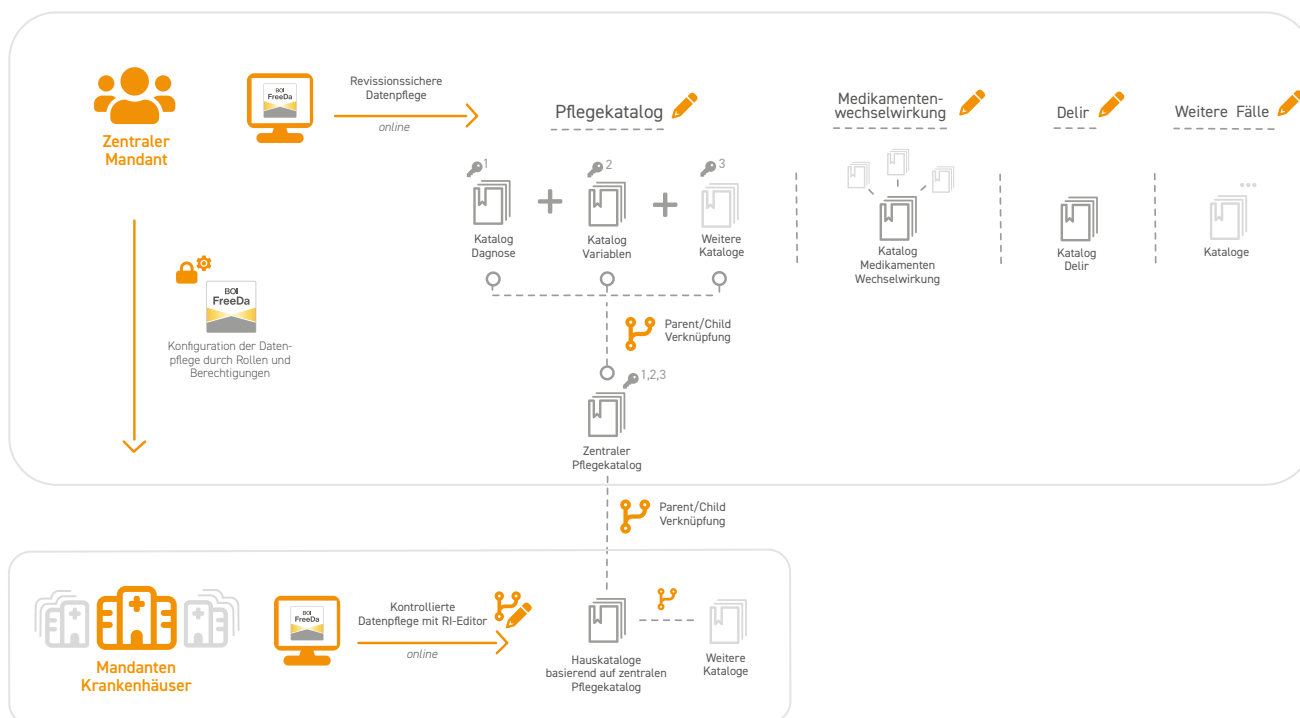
Zentraler Mandant

BOI FreeDa

Revissionssichere Datenpflege

online

Pflegekatalog

Medikamentenwechselwirkung

Delir

Weitere Fälle

1

2

3

Katalog Dagnose

Katalog Variablen

Weitere Kataloge

Katalog Medikamenten Wechselwirkung

Katalog Delir

Kataloge

BOI FreeDa

Konfiguration der Datenpflege durch Rollen und Berechtigungen

Parent/Child Verknüpfung

1,2,3

Zentraler Pflegekatalog

Parent/Child Verknüpfung

Mandanten Krankenhäuser

BOI FreeDa

Kontrollierte Datenpflege mit RI-Editor

online

Hauskataloge basierend auf zentralen Pflegekatalog

Weitere Kataloge